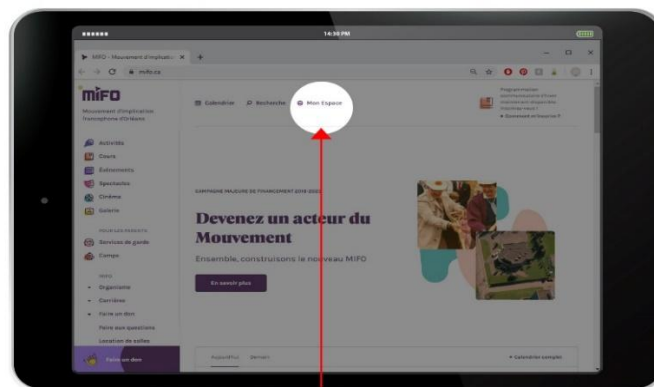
14:30 PM

MIFO - Mouvement d'implicati... ×

mifo.ca

mifo

Mouvement d'implication francophone d'Orléans

Calendrier

Recherche

Mon Espace

Activités

Cours

Événements

Spectacles

Cinéma

Galerie

POUR LES PARENTS

Services de garde

Camps

MIFO

Organisme

Carrières

Faire un don

Foire aux questions

Location de salles

Faire un don

CAMPAGNE MAJEURE DE FINANCEMENT 2018-2023

Devenez un acteur du Mouvement

Ensemble, construisons le nouveau MIFO

En savoir plus

Aujourd'hui

Demain

Calendrier complet